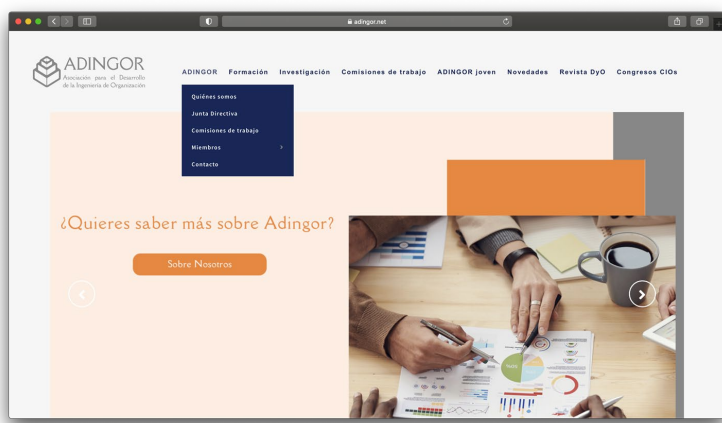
adingor.net

ADINGOR
Asociación para el Desarrollo de la Ingeniería de Organización

ADINGOR Formación Investigación Comisiones de trabajo ADINGOR joven Novedades Revista DyO Congresos CIOs

Quiénes somos
Junta Directiva
Comisiones de trabajo
Miembros
Contacto

¿Quieres saber más sobre Adingor?

Sobre Nosotros